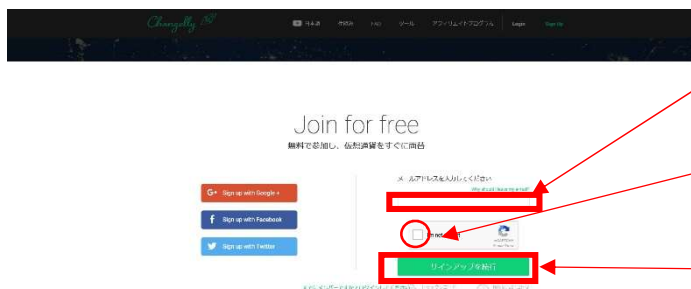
Changelly

日本語 仕組み FAQ ツール アフィリエイトプログラム Login Sign Up

Join for free

無料で参加し、仮想通貨をすぐに両替

G+ Sign up with Google +

f Sign up with Facebook

Sign up with Twitter

メールアドレスを入力してください

Why should I leave my email?

I'm not a robot

サインアップを続行

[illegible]